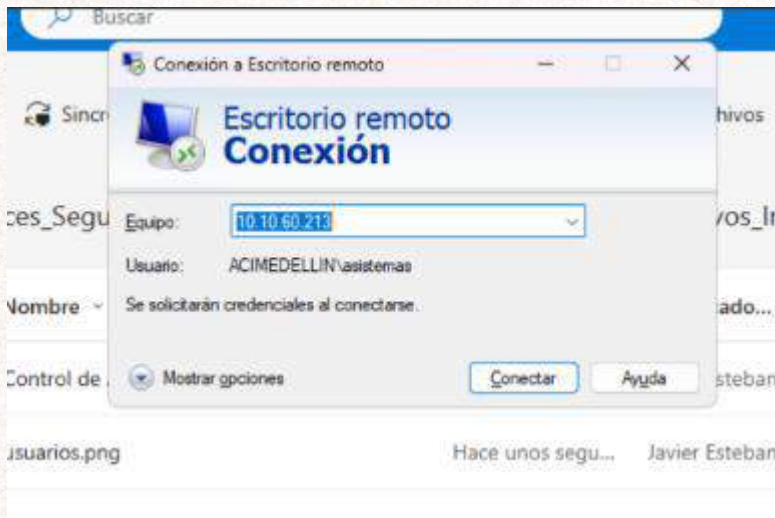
Buscar

Conexión a Escritorio remoto

Escritorio remoto
Conexión

Sincr

hivos

ces_Segu

vos_I

Equipo: 10.10.60.213

Usuario: ACIMEDELLIN\asistemas

Se solicitarán credenciales al conectarse.

Nombre

ado...

Control de

Mostrar opciones

Conectar

Ayuda

steban

usuarios.png

Hace unos segu...

Javier Esteban